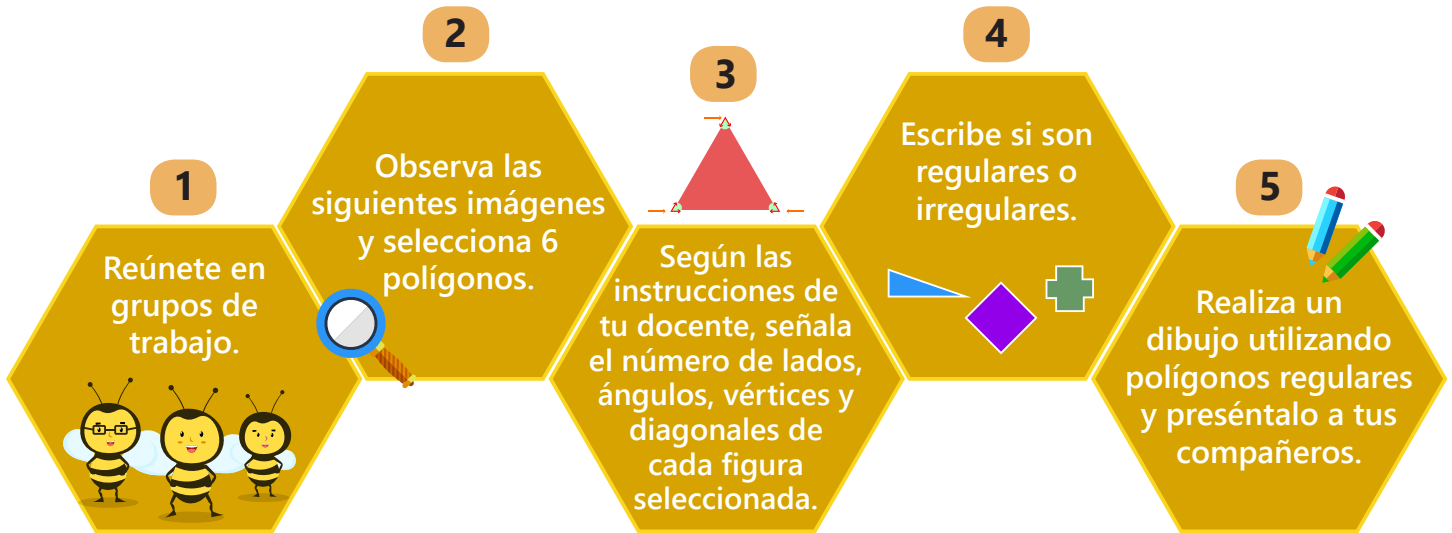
1

Reúnete en grupos de trabajo.

2

Observa las siguientes imágenes y selecciona 6 polígonos.

3

Según las instrucciones de tu docente, señala el número de lados, ángulos, vértices y diagonales de cada figura seleccionada.

4

Escribe si son regulares o irregulares.

5

Realiza un dibujo utilizando polígonos regulares y preséntalo a tus compañeros.